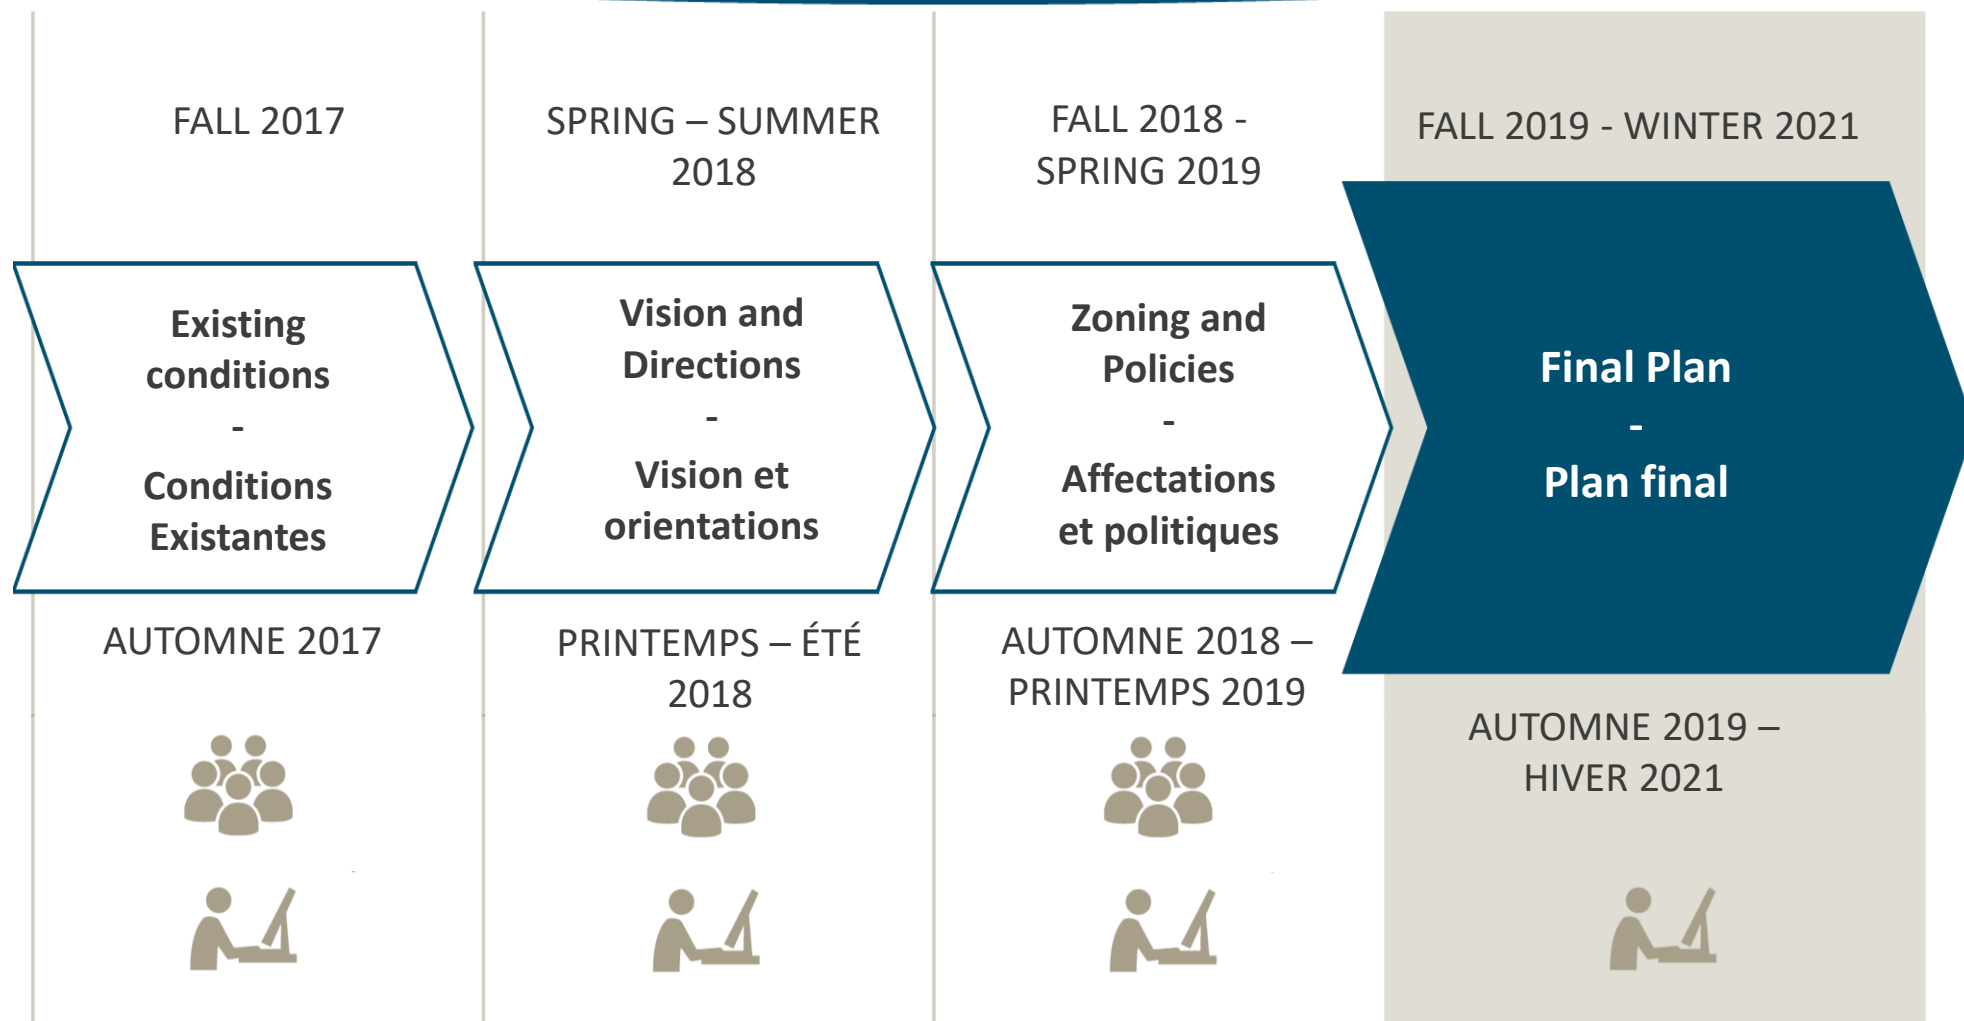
FALL 2017

Existing conditions
-
Conditions Existantes

AUTOMNE 2017

SPRING – SUMMER 2018

Vision and Directions
-
Vision et orientations

PRINTEMPS – ÉTÉ 2018

FALL 2018 - SPRING 2019

Zoning and Policies
-
Affectations et politiques

AUTOMNE 2018 – PRINTEMPS 2019

FALL 2019 - WINTER 2021

Final Plan
-
Plan final

AUTOMNE 2019 – HIVER 2021